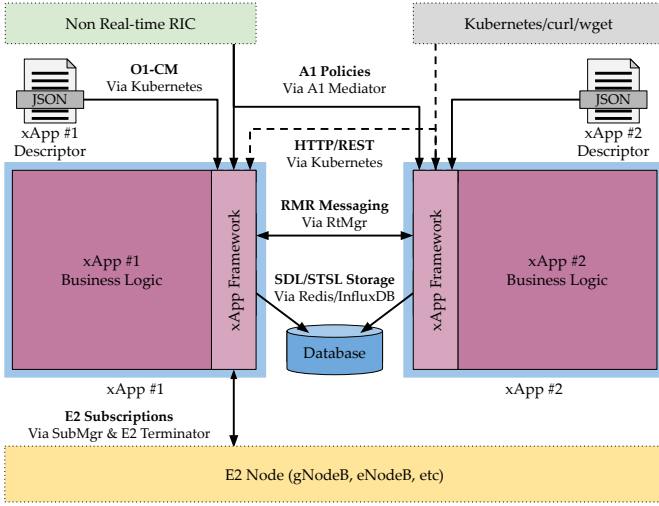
Non Real-time RIC

Kubernetes/curl/wget

JSON

xApp #1 Descriptor

O1-CM
Via Kubernetes

A1 Policies
Via A1 Mediator

HTTP/REST
Via Kubernetes

JSON

xApp #2 Descriptor

xApp #1 Business Logic

xApp Framework

RMR Messaging
Via RtMgr

SDL/STSL Storage
Via Redis/InfluxDB

Database

xApp Framework

xApp #2 Business Logic

xApp #1

xApp #2

E2 Subscriptions
Via SubMgr & E2 Terminator

E2 Node (gNodeB, eNodeB, etc)